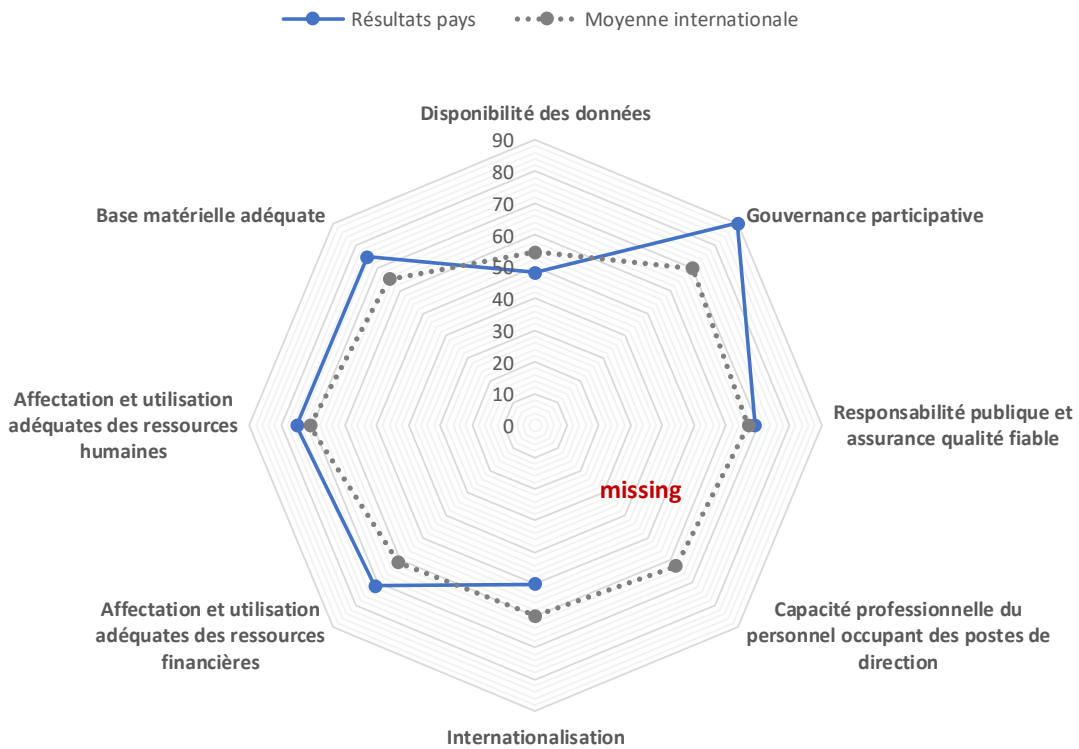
Résultats pays
Moyenne internationale

Disponibilité des données
90
80
70
60
50
40
30
20
10
0
Gouvernance participative
Responsabilité publique et assurance qualité fiable
Capacité professionnelle du personnel occupant des postes de direction
Internationalisation
Affectation et utilisation adéquates des ressources financières
Affectation et utilisation adéquates des ressources humaines
Base matérielle adéquate
missing